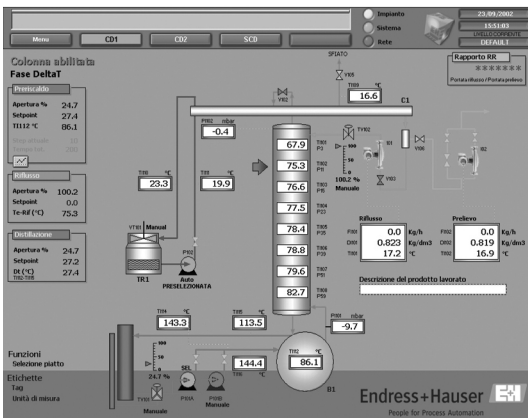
Impianto
Sistema
Rete
23/09/2002
15:51:03
LIVELLO CORRENTE
DEFAULT

Menu
CD1
CD2
SCD

Colonna abilitata
Fase DeltaT

Preriscaldo
Apertura % 24.7
Setpoint 27.4
TI112 °C 86.1

Riflusso
Apertura % 100.2
Setpoint 0.0
Te-Rif (°C) 75.3

Distillazione
Apertura % 24.7
Setpoint 27.2
Dt (°C) 27.4

Rapporto RR
*******
Portata riflusso / Portata prelievo

SPIATO
YV05
TI109 °C
16.6
C1
YV02
PI102 mbar
-0.4
67.9
75.3
76.6
77.5
78.4
78.8
79.6
82.7
TI101
TI102
TI103
TI104
TI105
TI106
TI107
TI108
100.2 %
Manuale
YV03
B3
B2
YV06

TI10 °C
23.3
TI103 °C
19.9
YV101 Manual
PX02
Auto
PRESELEZIONATA
TR1

Riflusso
0.0 Kg/h
0.823 Kg/dm3
17.2 °C
Prelievo
0.0 Kg/h
0.819 Kg/dm3
16.9 °C

Descrizione del prodotto lavorato

TI104 °C
143.3
TI105 °C
113.5
PI101 mbar
-9.7
144.4
TI112 °C
86.1
B1
24.7 %
SEL
Manuale
P101A
P101B
Manuale

Funzioni
Selezione piatto
Etichette
Tag
Unità di misura

Endress+Hauser
People for Process Automation